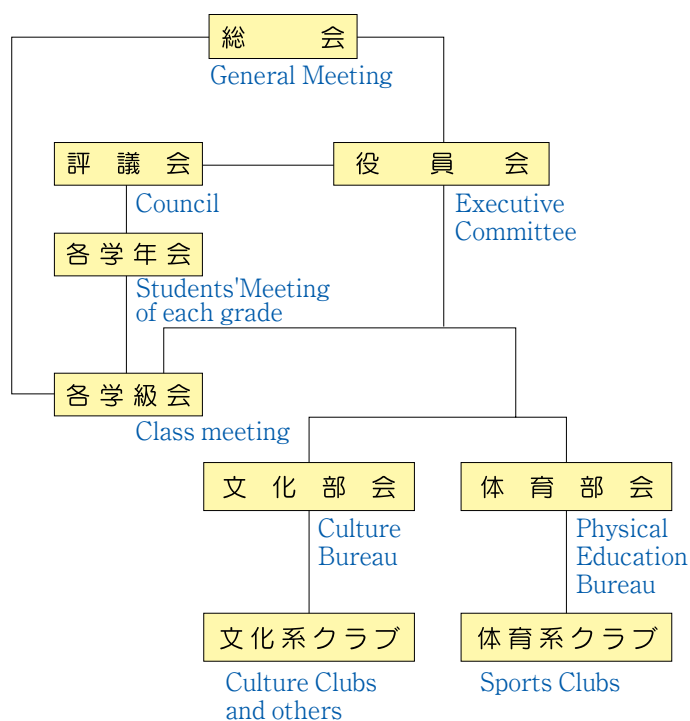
総　会
General Meeting

評議会
Council

役員会
Executive Committee

各学年会
Students'Meeting of each grade

各学級会
Class meeting

文化部会
Culture Bureau

体育部会
Physical Education Bureau

文化系クラブ
Culture Clubs and others

体育系クラブ
Sports Clubs